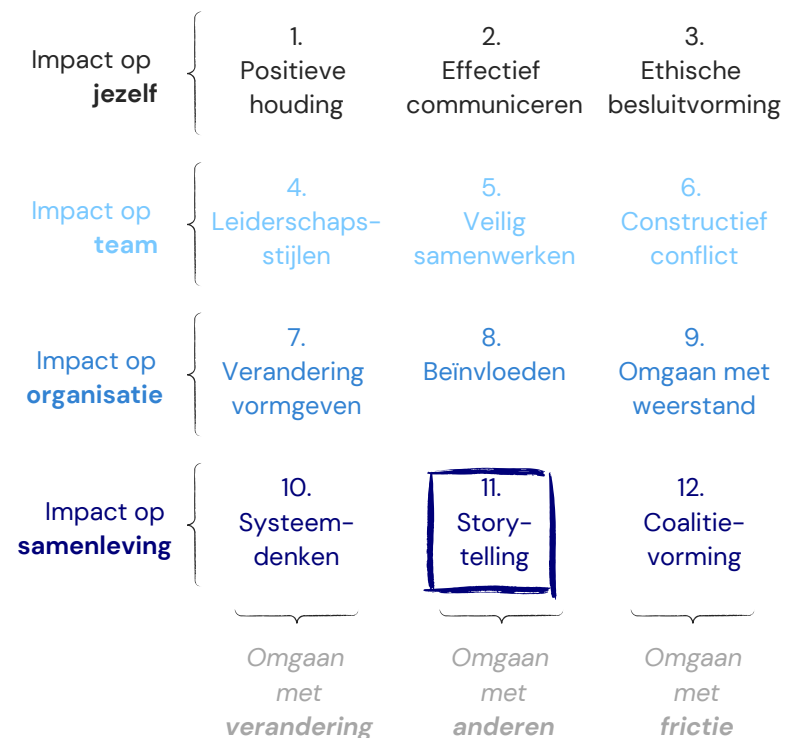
Impact op **jezelf**

1. Positieve houding

2. Effectief communiceren

3. Ethische besluitvorming

Impact op **team**

4. Leiderschaps-stijlen

5. Veilig samenwerken

6. Constructief conflict

Impact op **organisatie**

7. Verandering vormgeven

8. Beïnvloeden

9. Omgaan met weerstand

Impact op **samenleving**

10. Systeem-denken

11. Story-telling

12. Coalitie-vorming

Omgaan met **verandering**

Omgaan met **anderen**

Omgaan met **frictie**